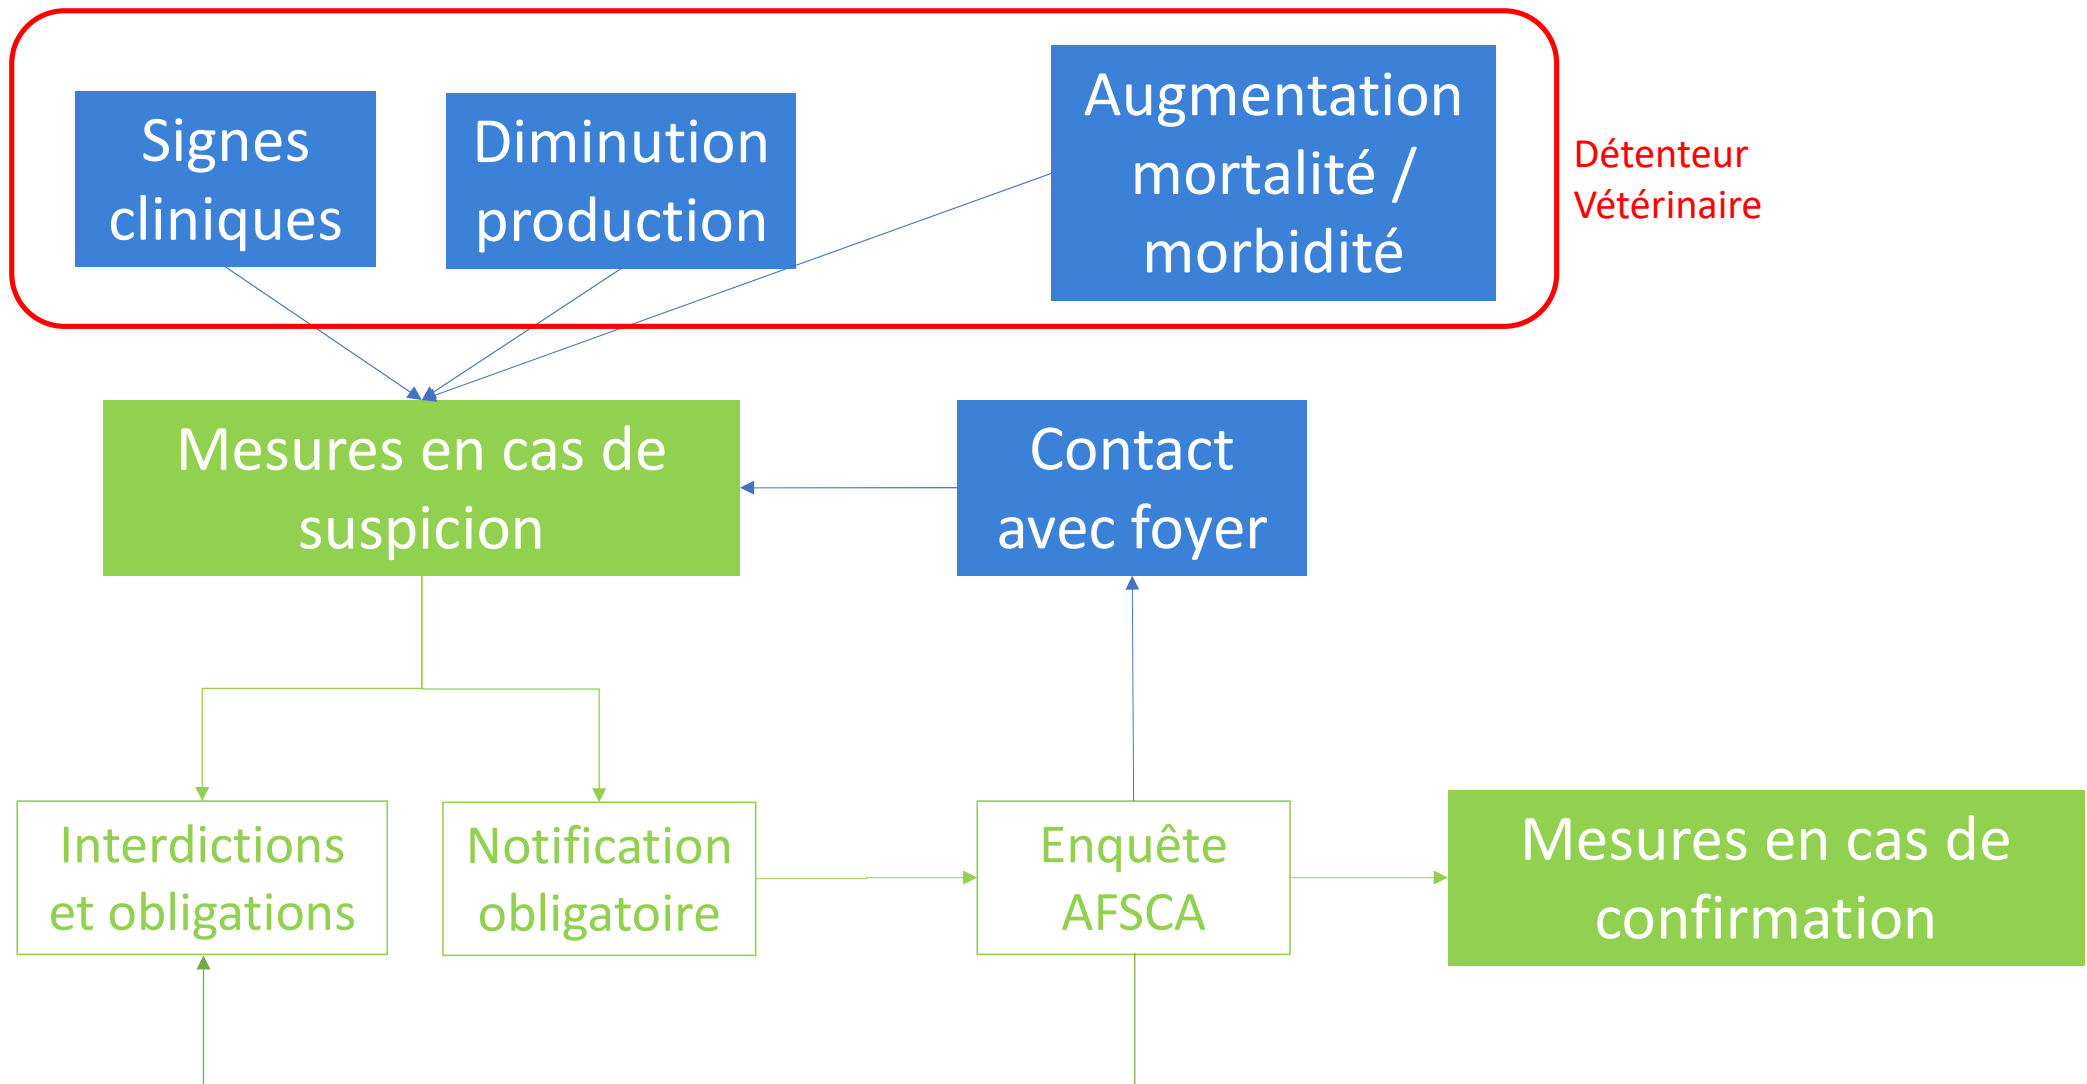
Signes cliniques

Diminution production

Augmentation mortalité / morbidité

Détenteur
Vétérinaire

Mesures en cas de suspicion

Contact avec foyer

Interdictions et obligations

Notification obligatoire

Enquête AFSCA

Mesures en cas de confirmation